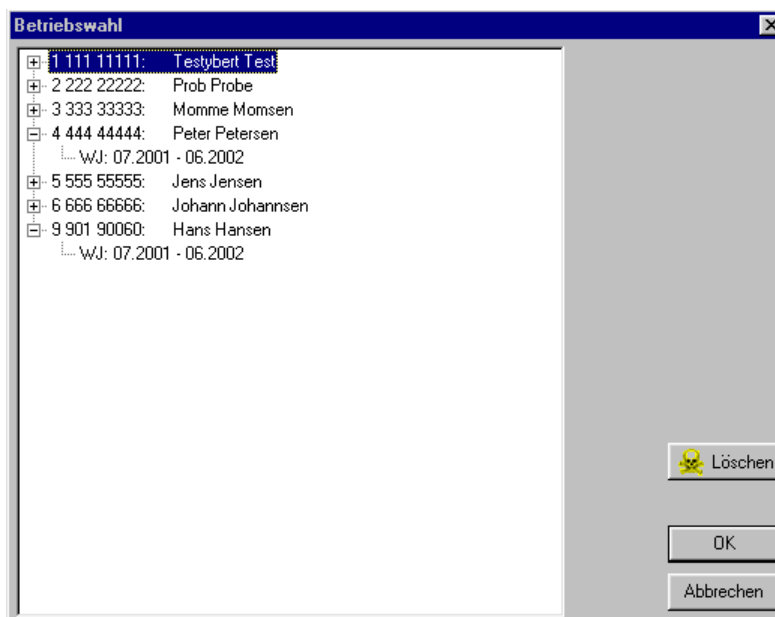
Betriebswahl

1 111 11111: Testybert Test
2 222 22222: Prob Probe
3 333 33333: Momme Momsen
4 444 44444: Peter Petersen
WJ: 07.2001 - 06.2002
5 555 55555: Jens Jensen
6 666 66666: Johann Johannsen
9 901 90060: Hans Hansen
WJ: 07.2001 - 06.2002

Löschen

OK

Abbrechen